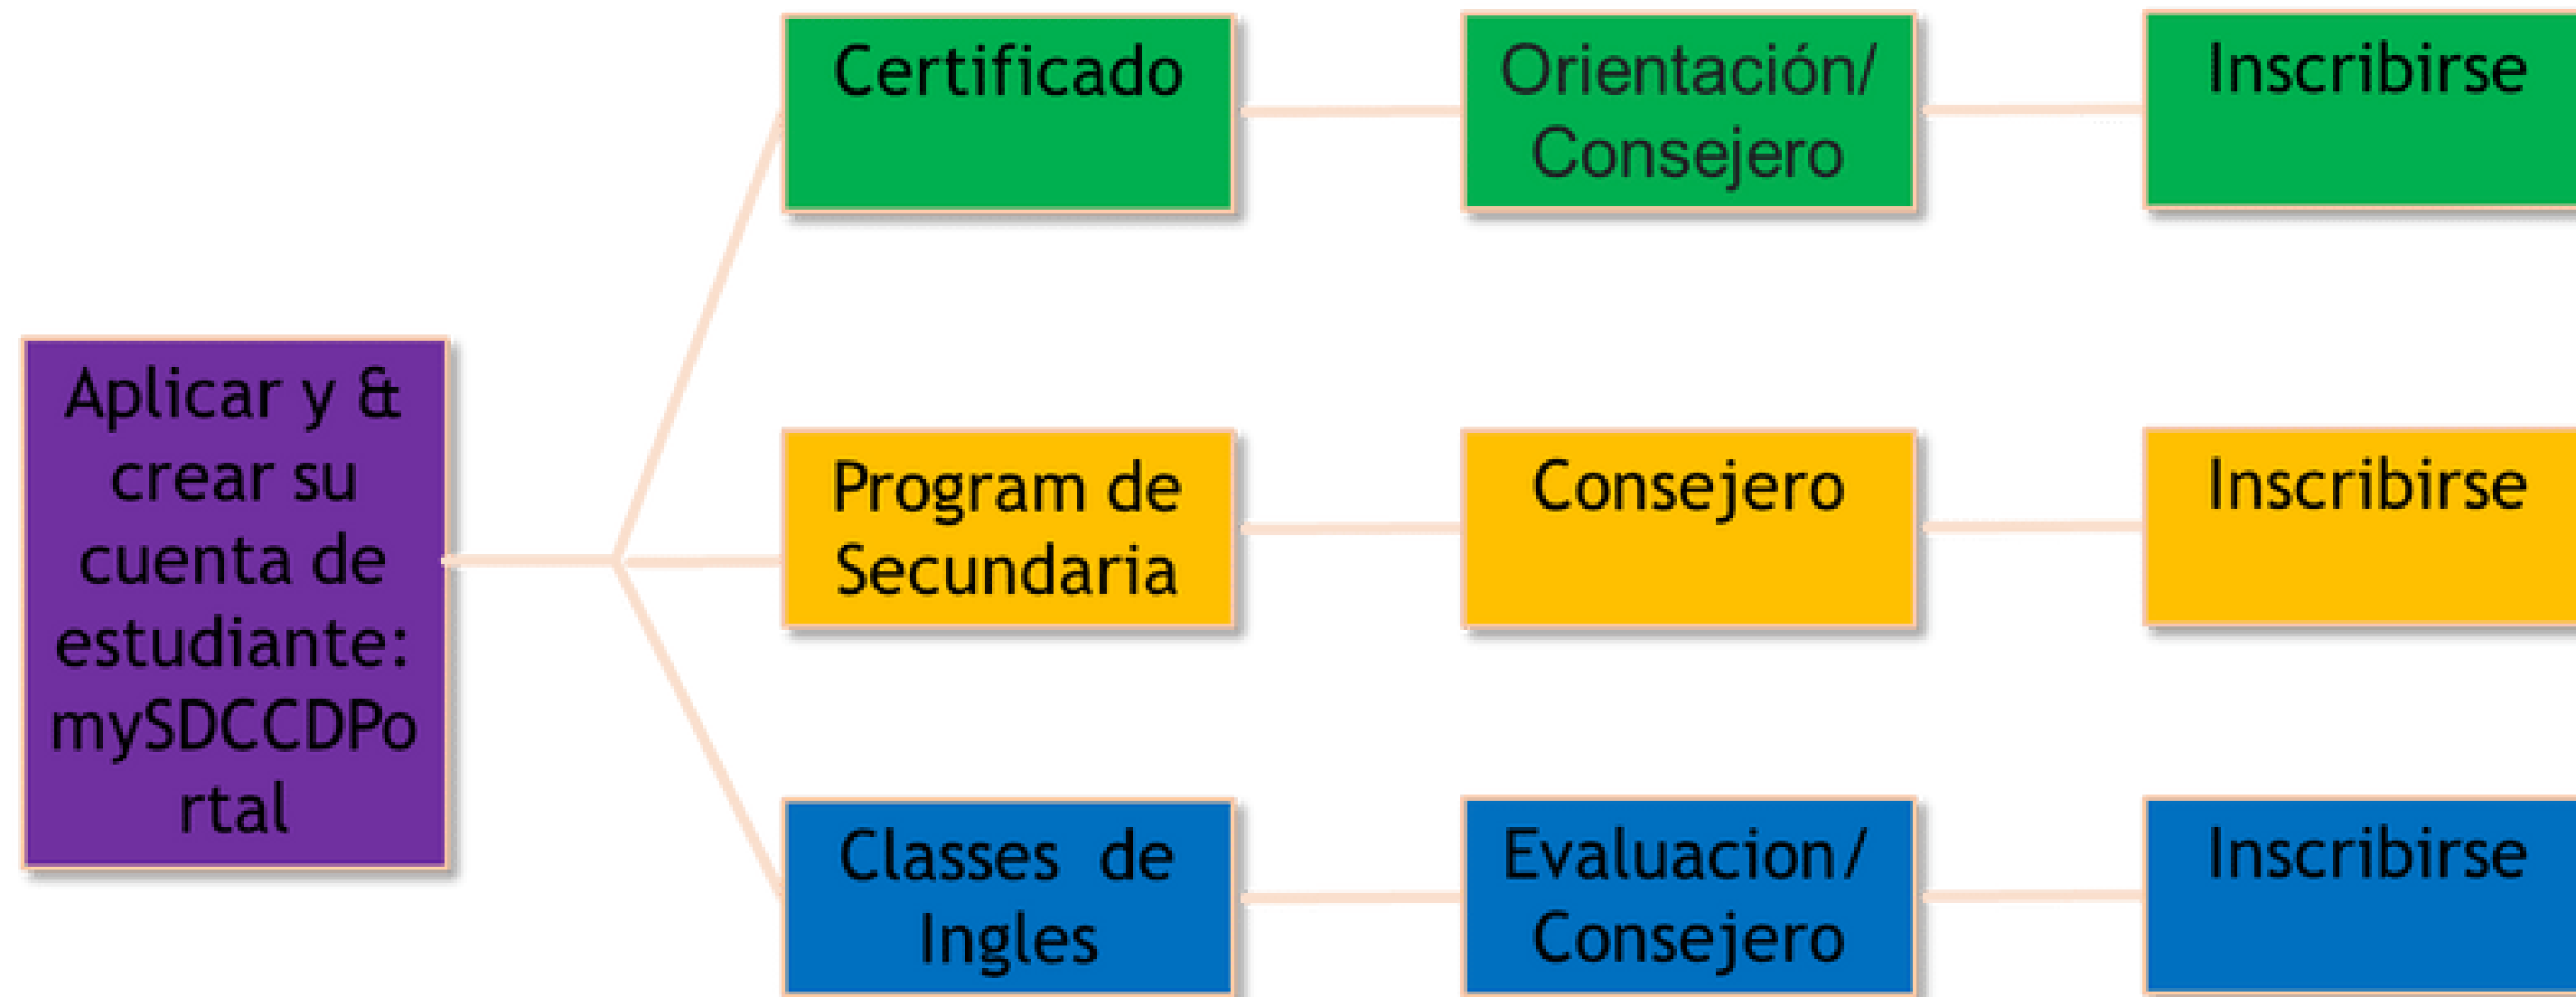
Aplicar y & crear su cuenta de estudiante: mySDCCDPortal

Certificado

Orientación/ Consejero

Inscribirse

Program de Secundaria

Consejero

Inscribirse

Classes de Ingles

Evaluacion/ Consejero

Inscribirse